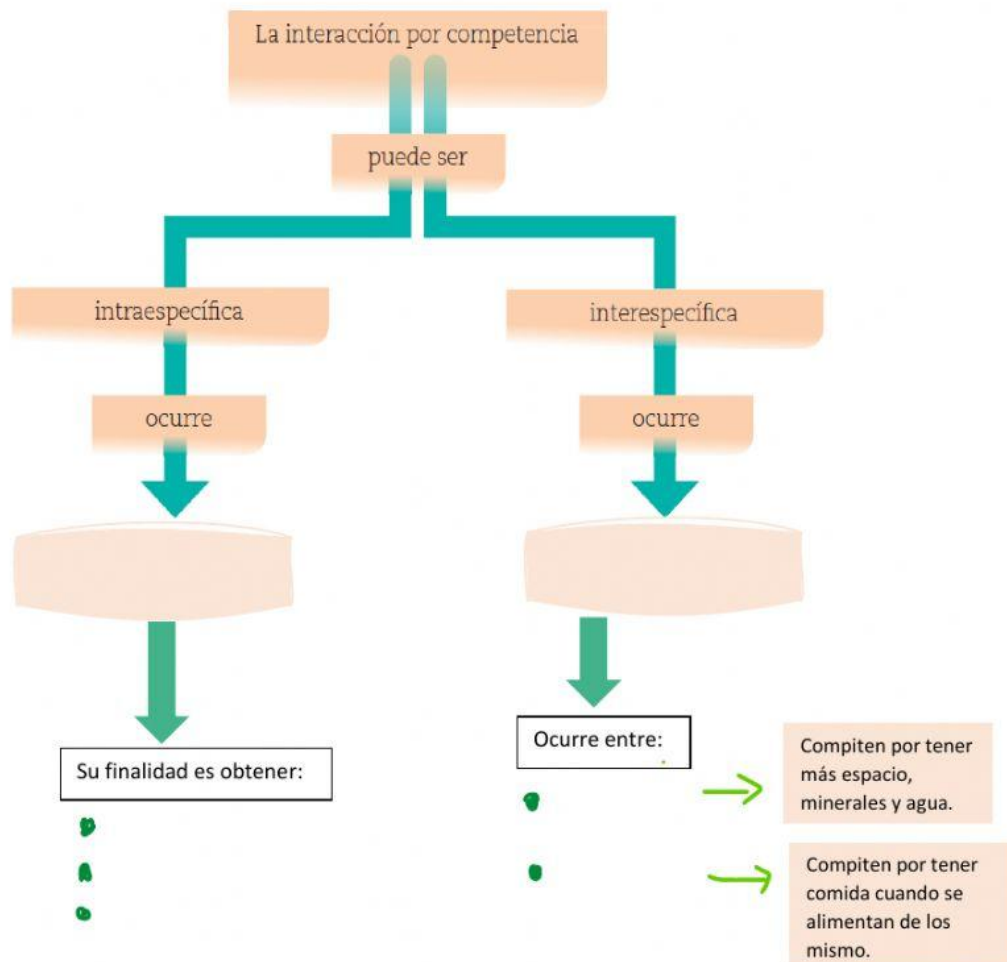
La interacción por competencia

puede ser

intraespecífica

ocurre

Su finalidad es obtener:

interespecífica

ocurre

Ocurre entre:

Compiten por tener más espacio, minerales y agua.

Compiten por tener comida cuando se alimentan de los mismo.